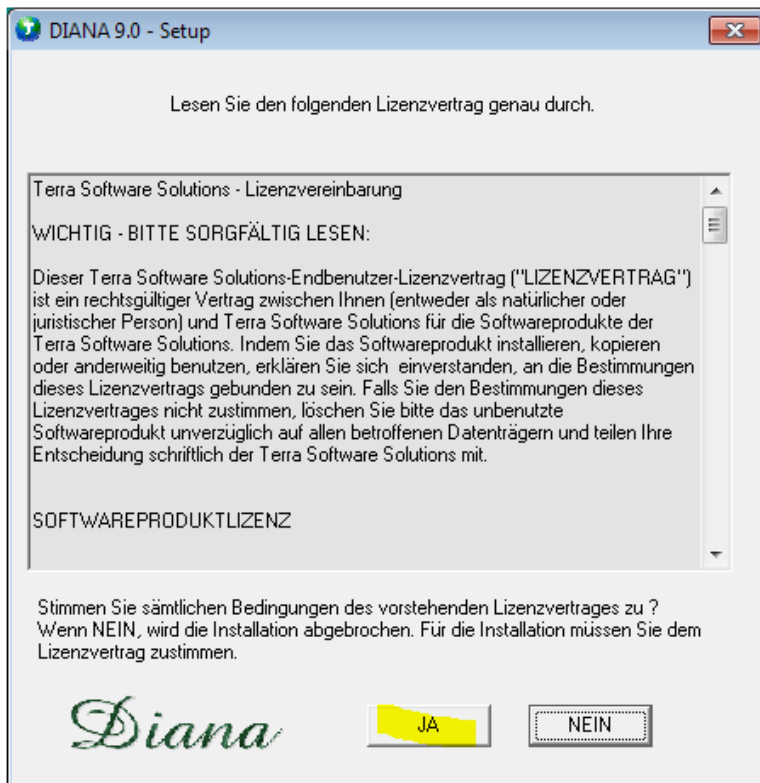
DIANA 9.0 - Setup

Lesen Sie den folgenden Lizenzvertrag genau durch.

Terra Software Solutions - Lizenzvereinbarung

WICHTIG - BITTE SORGFÄLTIG LESEN:

Dieser Terra Software Solutions-Endbenutzer-Lizenzvertrag ("LIZENZVERTRAG") ist ein rechtsgültiger Vertrag zwischen Ihnen (entweder als natürlicher oder juristischer Person) und Terra Software Solutions für die Softwareprodukte der Terra Software Solutions. Indem Sie das Softwareprodukt installieren, kopieren oder anderweitig benutzen, erklären Sie sich einverstanden, an die Bestimmungen dieses Lizenzvertrags gebunden zu sein. Falls Sie den Bestimmungen dieses Lizenzvertrages nicht zustimmen, löschen Sie bitte das unbenutzte Softwareprodukt unverzüglich auf allen betroffenen Datenträgern und teilen Ihre Entscheidung schriftlich der Terra Software Solutions mit.

SOFTWAREPRODUKTLIZENZ

Stimmen Sie sämtlichen Bedingungen des vorstehenden Lizenzvertrages zu ? Wenn NEIN, wird die Installation abgebrochen. Für die Installation müssen Sie dem Lizenzvertrag zustimmen.

Diana

JA

NEIN